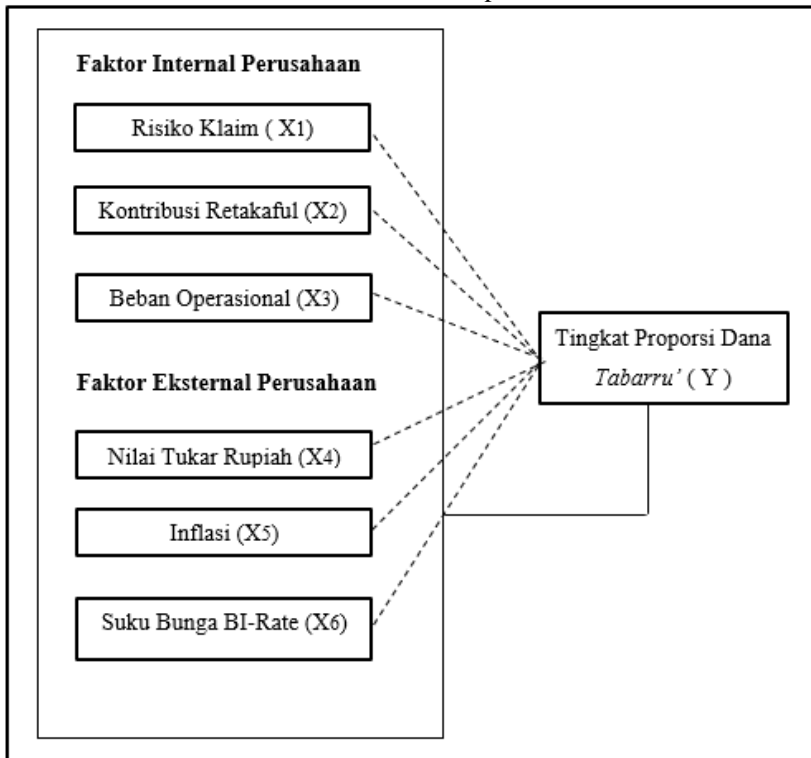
Faktor Internal Perusahaan

Risiko Klaim ( X1)

Kontribusi Retakaful (X2)

Beban Operasional (X3)

Faktor Eksternal Perusahaan

Nilai Tukar Rupiah (X4)

Inflasi (X5)

Suku Bunga BI-Rate (X6)

Tingkat Proporsi Dana *Tabarru'* ( Y )